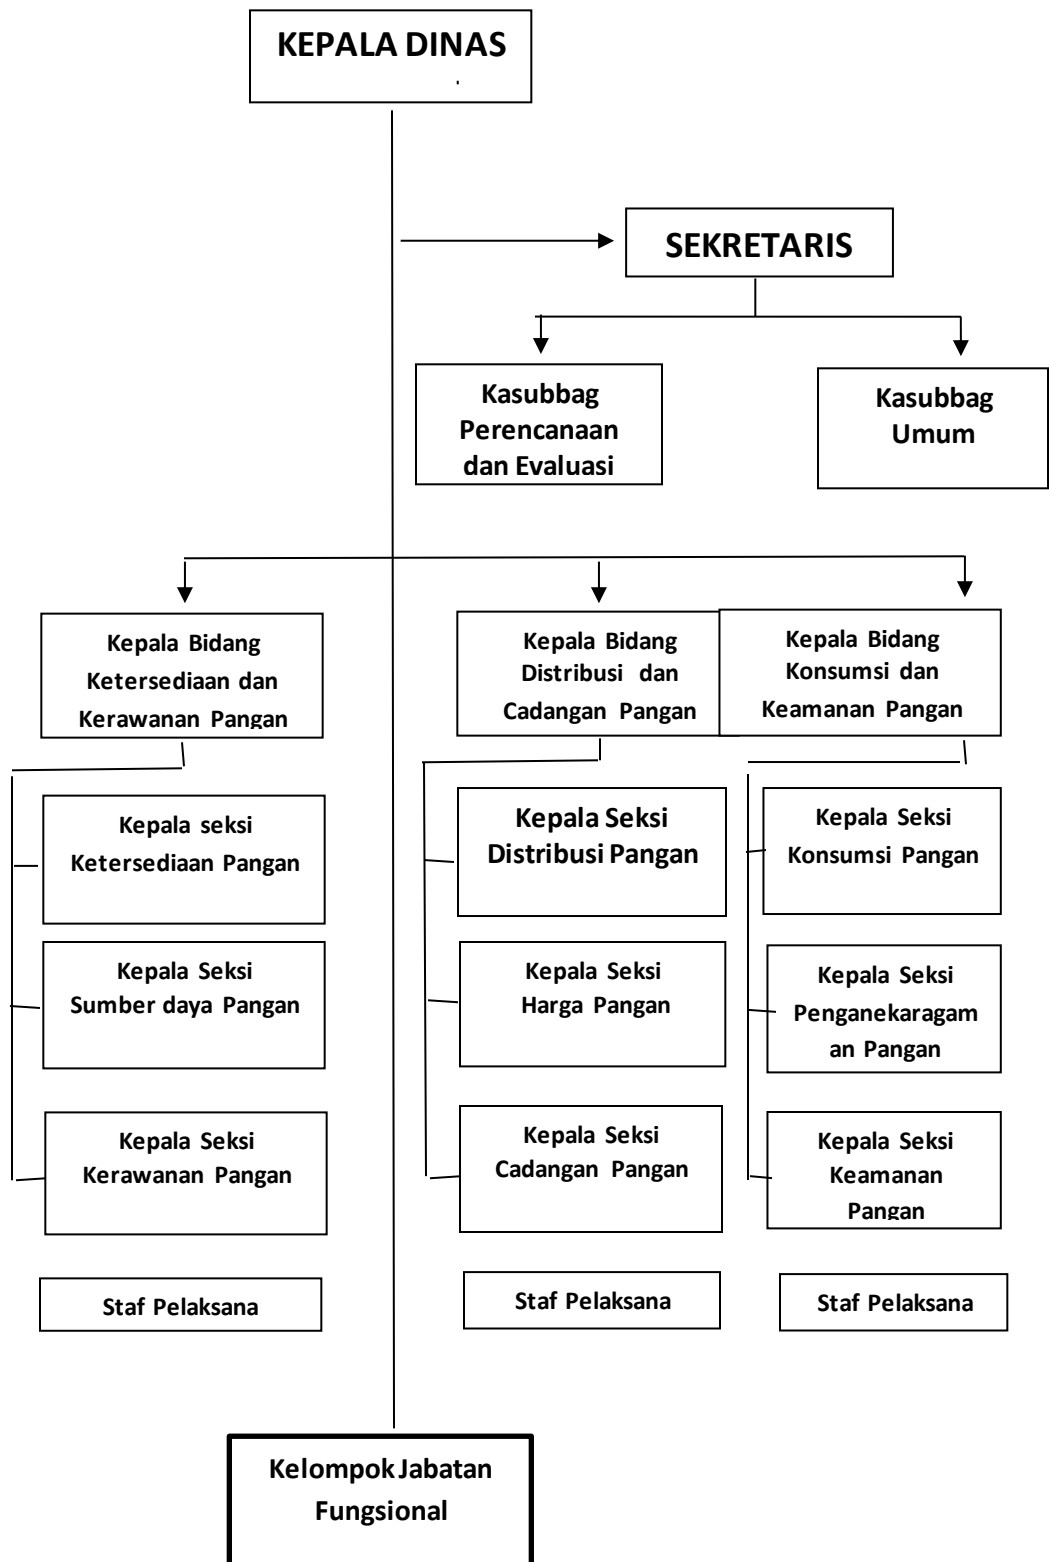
KEPALA DINAS

SEKRETARIS

Kasubbag Perencanaan dan Evaluasi

Kasubbag Umum

Kepala Bidang Ketersediaan dan Kerawanan Pangan

Kepala Bidang Distribusi dan Cadangan Pangan

Kepala Bidang Konsumsi dan Keamanan Pangan

Kepala seksi Ketersediaan Pangan

Kepala Seksi Sumber daya Pangan

Kepala Seksi Kerawanan Pangan

Kepala Seksi Distribusi Pangan

Kepala Seksi Harga Pangan

Kepala Seksi Cadangan Pangan

Kepala Seksi Konsumsi Pangan

Kepala Seksi Penganekaragam an Pangan

Kepala Seksi Keamanan Pangan

Staf Pelaksana

Staf Pelaksana

Staf Pelaksana

Kelompok Jabatan Fungsional